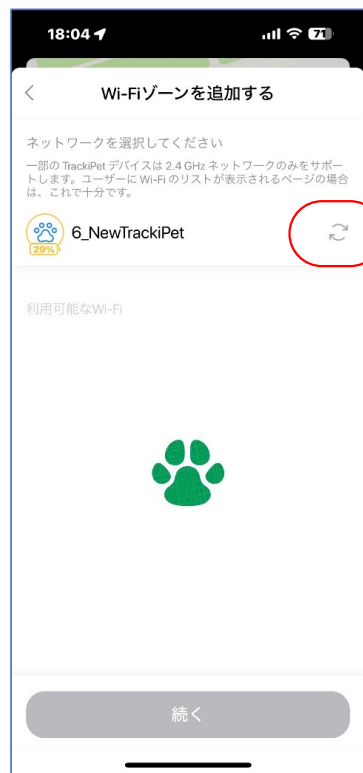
18:04

71

<

Wi-Fiゾーンを追加する

ネットワークを選択してください

一部の TrackiPet デバイスは 2.4 GHz ネットワークのみをサポートします。ユーザーに Wi-Fi のリストが表示されるページの場合は、これで十分です。

29%

6_NewTrackiPet

利用可能なWi-Fi

続く